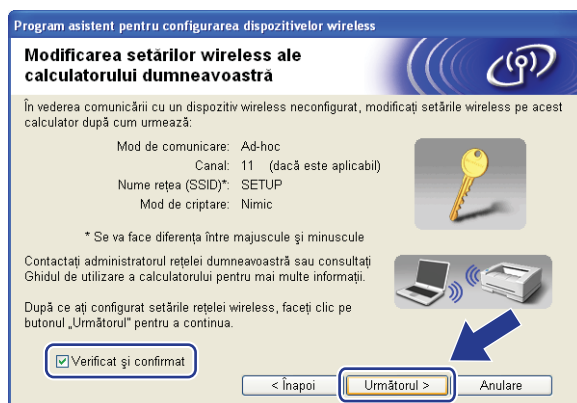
Program asistent pentru configurarea dispozitivelor wireless

Modificarea setărilor wireless ale calculatorului dumneavoastră

În vederea comunicării cu un dispozitiv wireless neconfigurat, modificaţi setările wireless pe acest calculator după cum urmează:

Mod de comunicare: Ad-hoc
Canal: 11 (dacă este aplicabil)
Nume reţea (SSID)*: SETUP
Mod de criptare: Nimic

* Se va face diferenţa între majuscule şi minuscule

Contactaţi administratorul reţelei dumneavoastră sau consultaţi Ghidul de utilizare a calculatorului pentru mai multe informaţii.

După ce aţi configurat setările reţelei wireless, faceţi clic pe butonul „Următorul" pentru a continua.

Verificat şi confirmat

< Înapoi
Următorul >
Anulare